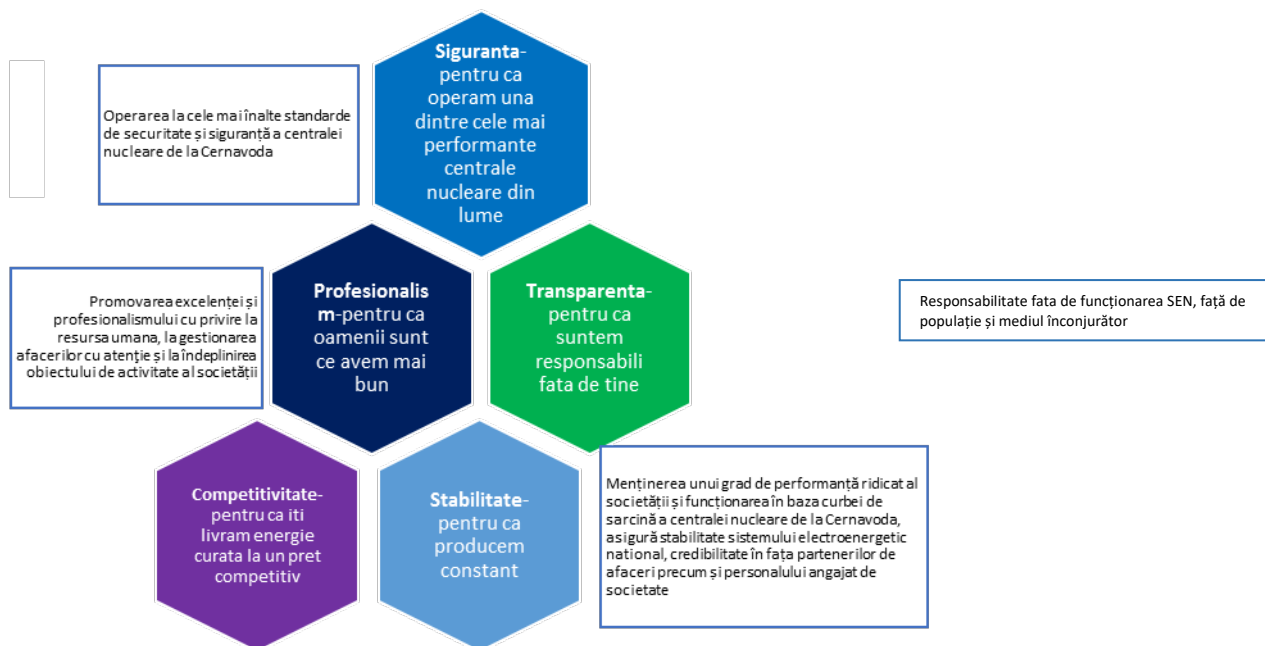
Operarea la cele mai înalte standarde de securitate și siguranță a centralei nucleare de la Cernavoda

Siguranta-pentru ca operam una dintre cele mai performante centrale nucleare din lume

Promovarea excelenței și profesionalismului cu privire la resursa umana, la gestionarea afacerilor cu atenție și la îndeplinirea obiectului de activitate al societății

Profesionalism-pentru ca oamenii sunt ce avem mai bun

Transparenta-pentru ca suntem responsabili fata de tine

Responsabilitate fata de funcționarea SEN, față de populație și mediul înconjurător

Competitivitate-pentru ca iti livram energie curata la un pret competitiv

Stabilitate-pentru ca producem constant

Menținerea unui grad de performanță ridicat al societății și funcționarea în baza curbei de sarcină a centralei nucleare de la Cernavoda, asigură stabilitate sistemului electroenergetic national, credibilitate în fața partenerilor de afaceri precum și personalului angajat de societate